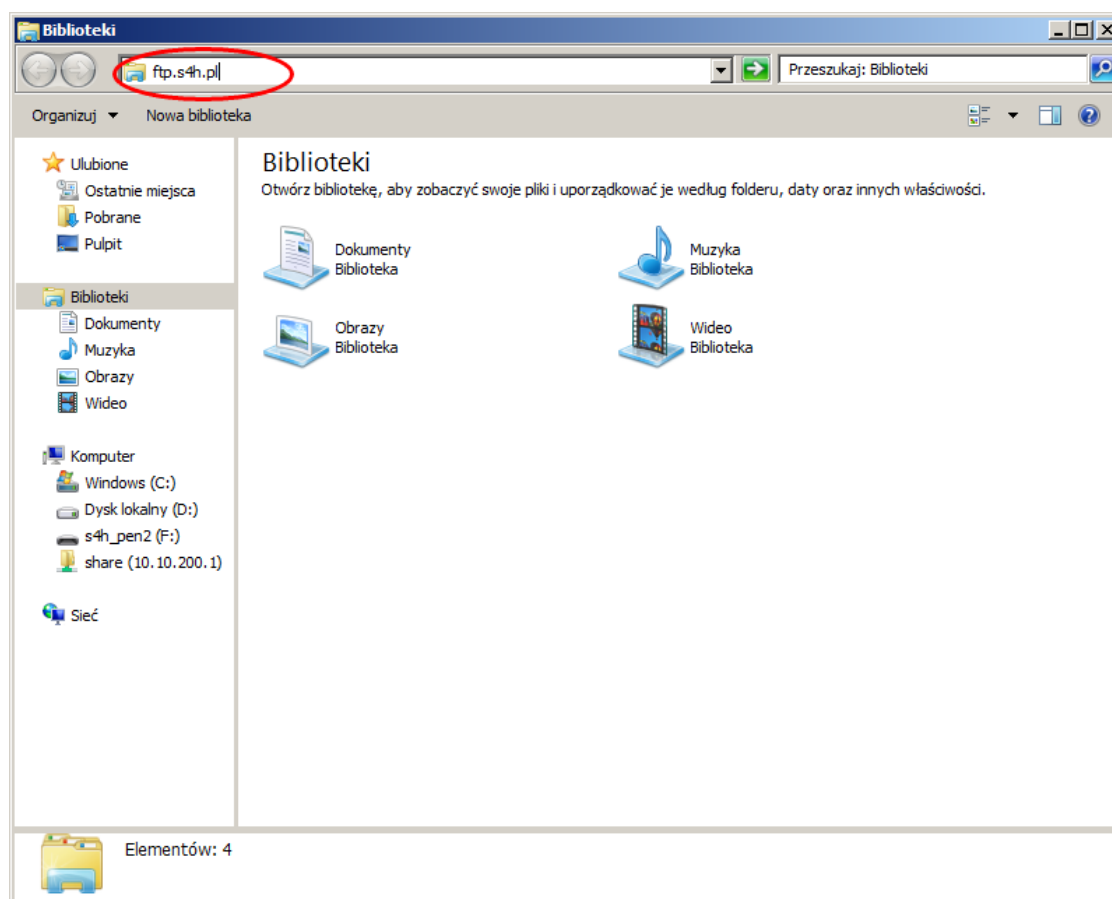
Biblioteki

ftp.s4h.pl

Przeszukaj: Biblioteki

Organizuj ▼ Nowa biblioteka

Ulubione
Ostatnie miejsca
Pobrane
Pulpit

Biblioteki
Dokumenty
Muzyka
Obrazy
Wideo

Komputer
Windows (C:)
Dysk lokalny (D:)
s4h_pen2 (F:)
share (10.10.200.1)

Sieć

Biblioteki
Otwórz bibliotekę, aby zobaczyć swoje pliki i uporządkować je według folderu, daty oraz innych właściwości.

Dokumenty
Biblioteka

Muzyka
Biblioteka

Obrazy
Biblioteka

Wideo
Biblioteka

Elementów: 4